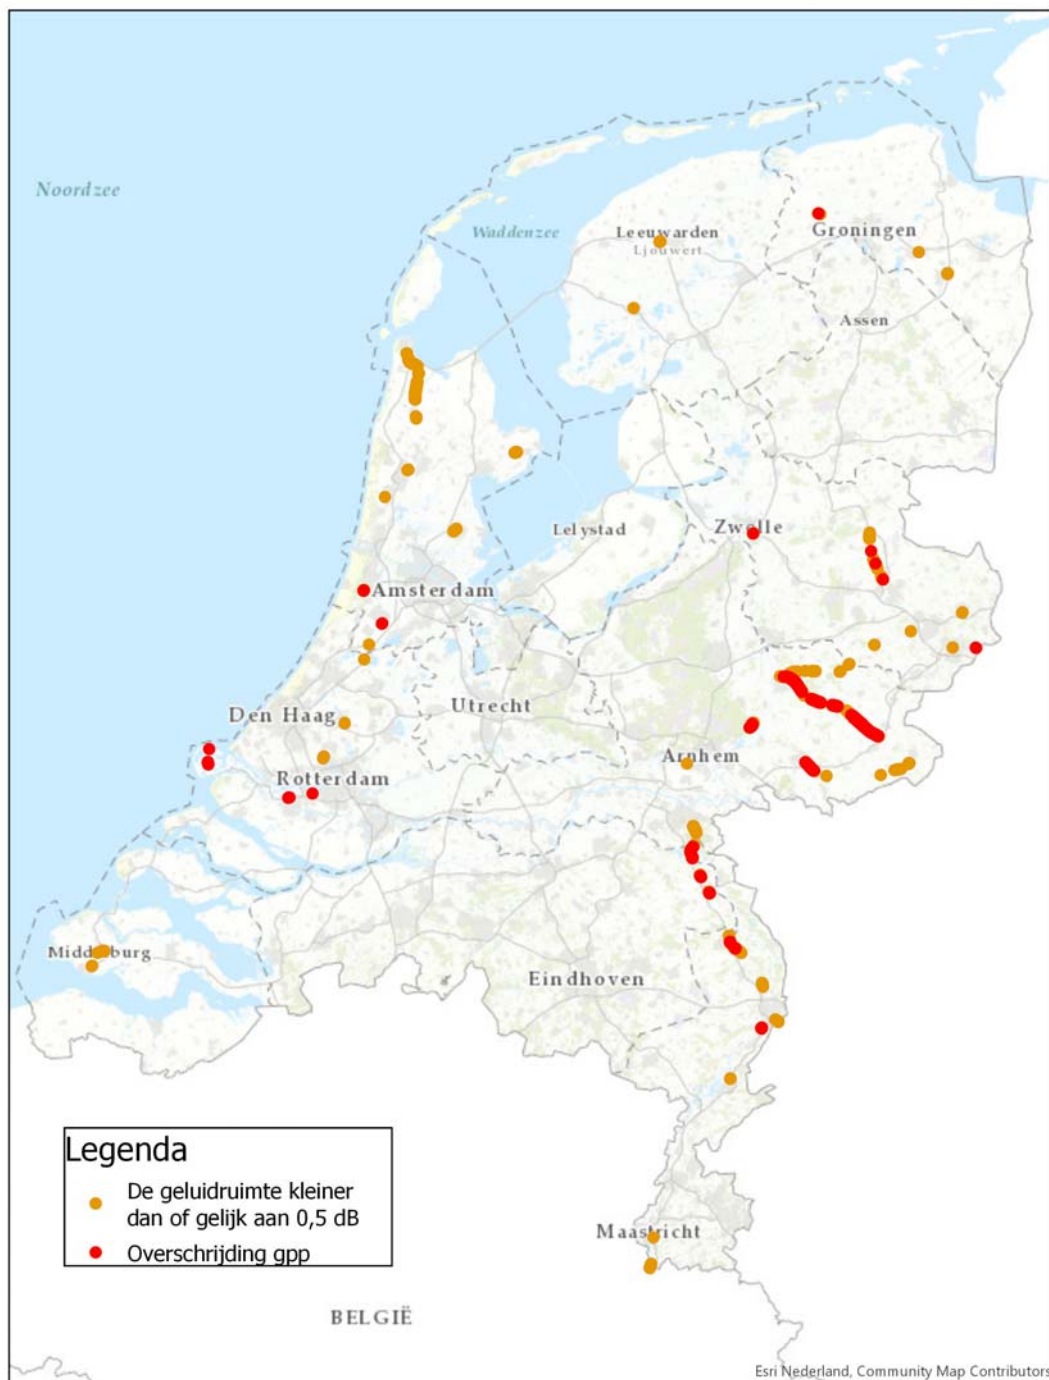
Noordzee

Waddenzee

Leeuwarden
Ljouwert

Groningen

Assen

Lelystad

Zwolle

Amsterdam

Utrecht

Den Haag

Rotterdam

Arnhem

Middelburg

Eindhoven

Maastricht

BELGIË

Legenda
De geluidruimte kleiner dan of gelijk aan 0,5 dB
Overschrijding gpp

Esri Nederland, Community Map Contributors